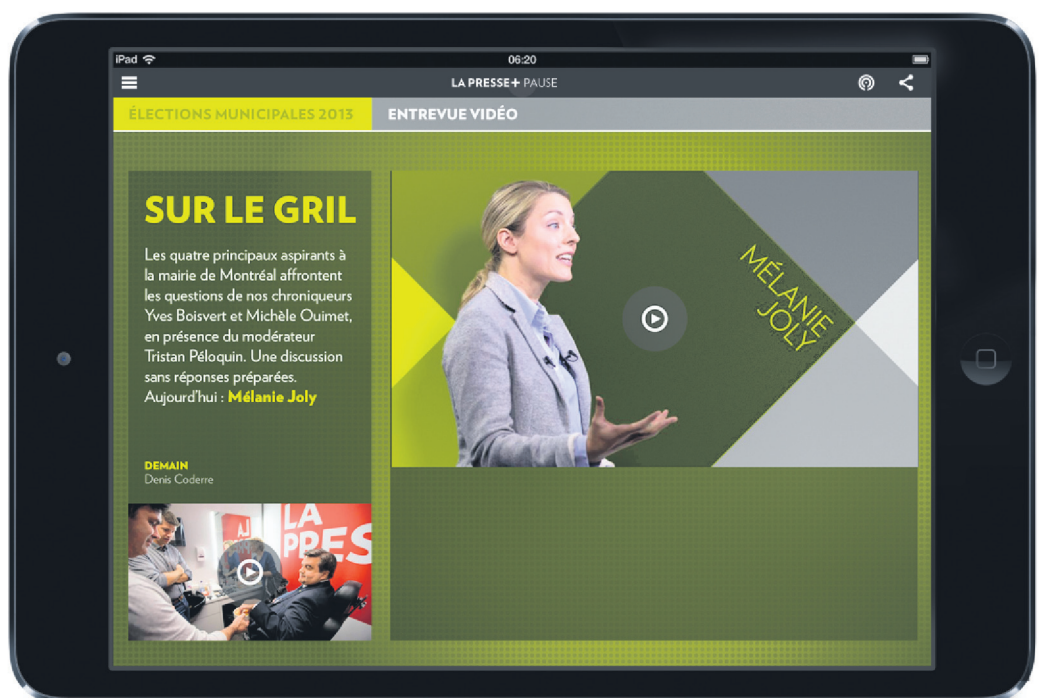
iPad
06:20
LA PRESSE+ PAUSE

ÉLECTIONS MUNICIPALES 2013
ENTREVUE VIDÉO

SUR LE GRIL

Les quatre principaux aspirants à la mairie de Montréal affrontent les questions de nos chroniqueurs Yves Boisvert et Michèle Ouimet, en présence du modérateur Tristan Péloquin. Une discussion sans réponses préparées. Aujourd'hui : Mélanie Joly

DEMAIN
Denis Coderre

MÉLANIE JOLY

LA PRES